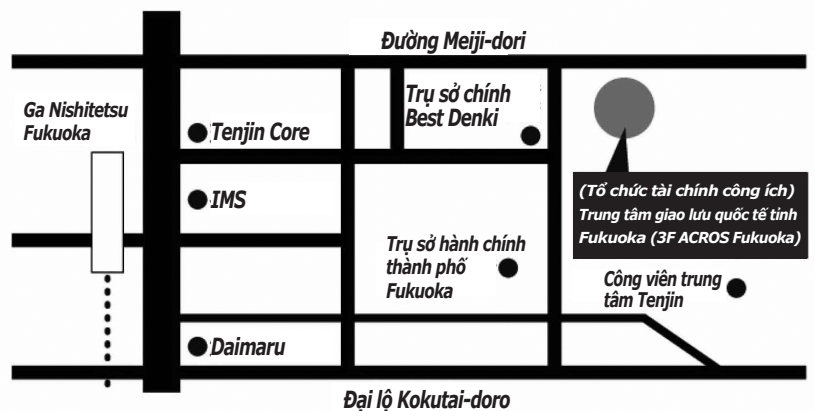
Đường Meiji-dori

Ga Nishitetsu Fukuoka

Tenjin Core

Trụ sở chính Best Denki

IMS

(Tổ chức tài chính công ích) Trung tâm giao lưu quốc tế tỉnh Fukuoka (3F ACROS Fukuoka)

Trụ sở hành chính thành phố Fukuoka

Công viên trung tâm Tenjin

Daimaru

Đại lộ Kokutai-doro